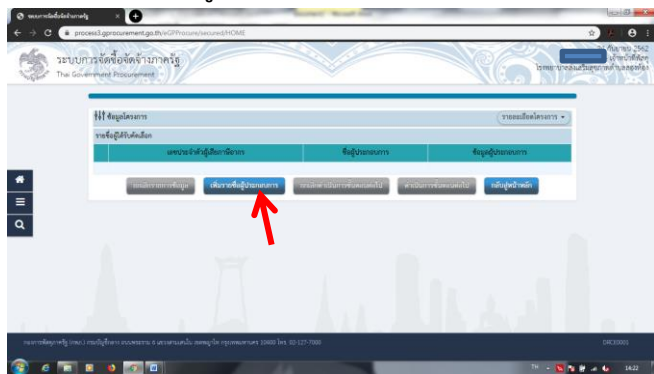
ระบบการจัดซื้อจัดจ้างภาครัฐ
process3.gprocurement.go.th/eGPProcure/secured/HOME

ระบบการจัดซื้อจัดจ้างภาครัฐ
Thai Government Procurement

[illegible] 2562
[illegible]
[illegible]

ข้อมูลโครงการ
รายละเอียดโครงการ
รายชื่อผู้ได้รับคัดเลือก

| เลขประจำตัวผู้เสียภาษีอากร | ชื่อผู้ประกอบการ | ข้อมูลผู้ประกอบการ |
|---|---|---|

ยกเลิกรายการข้อมูล
เพิ่มรายชื่อผู้ประกอบการ
ยกเลิกดำเนินการขั้นตอนต่อไป
ดำเนินการขั้นตอนต่อไป
กลับสู่หน้าหลัก

กองการพัสดุภาครัฐ (กพภ.) กรมบัญชีกลาง ถนนพระราม 6 แขวงสามเสนใน เขตพญาไท กรุงเทพมหานคร 10400 โทร. 02-127-7000
DRC0001

TH
14:22